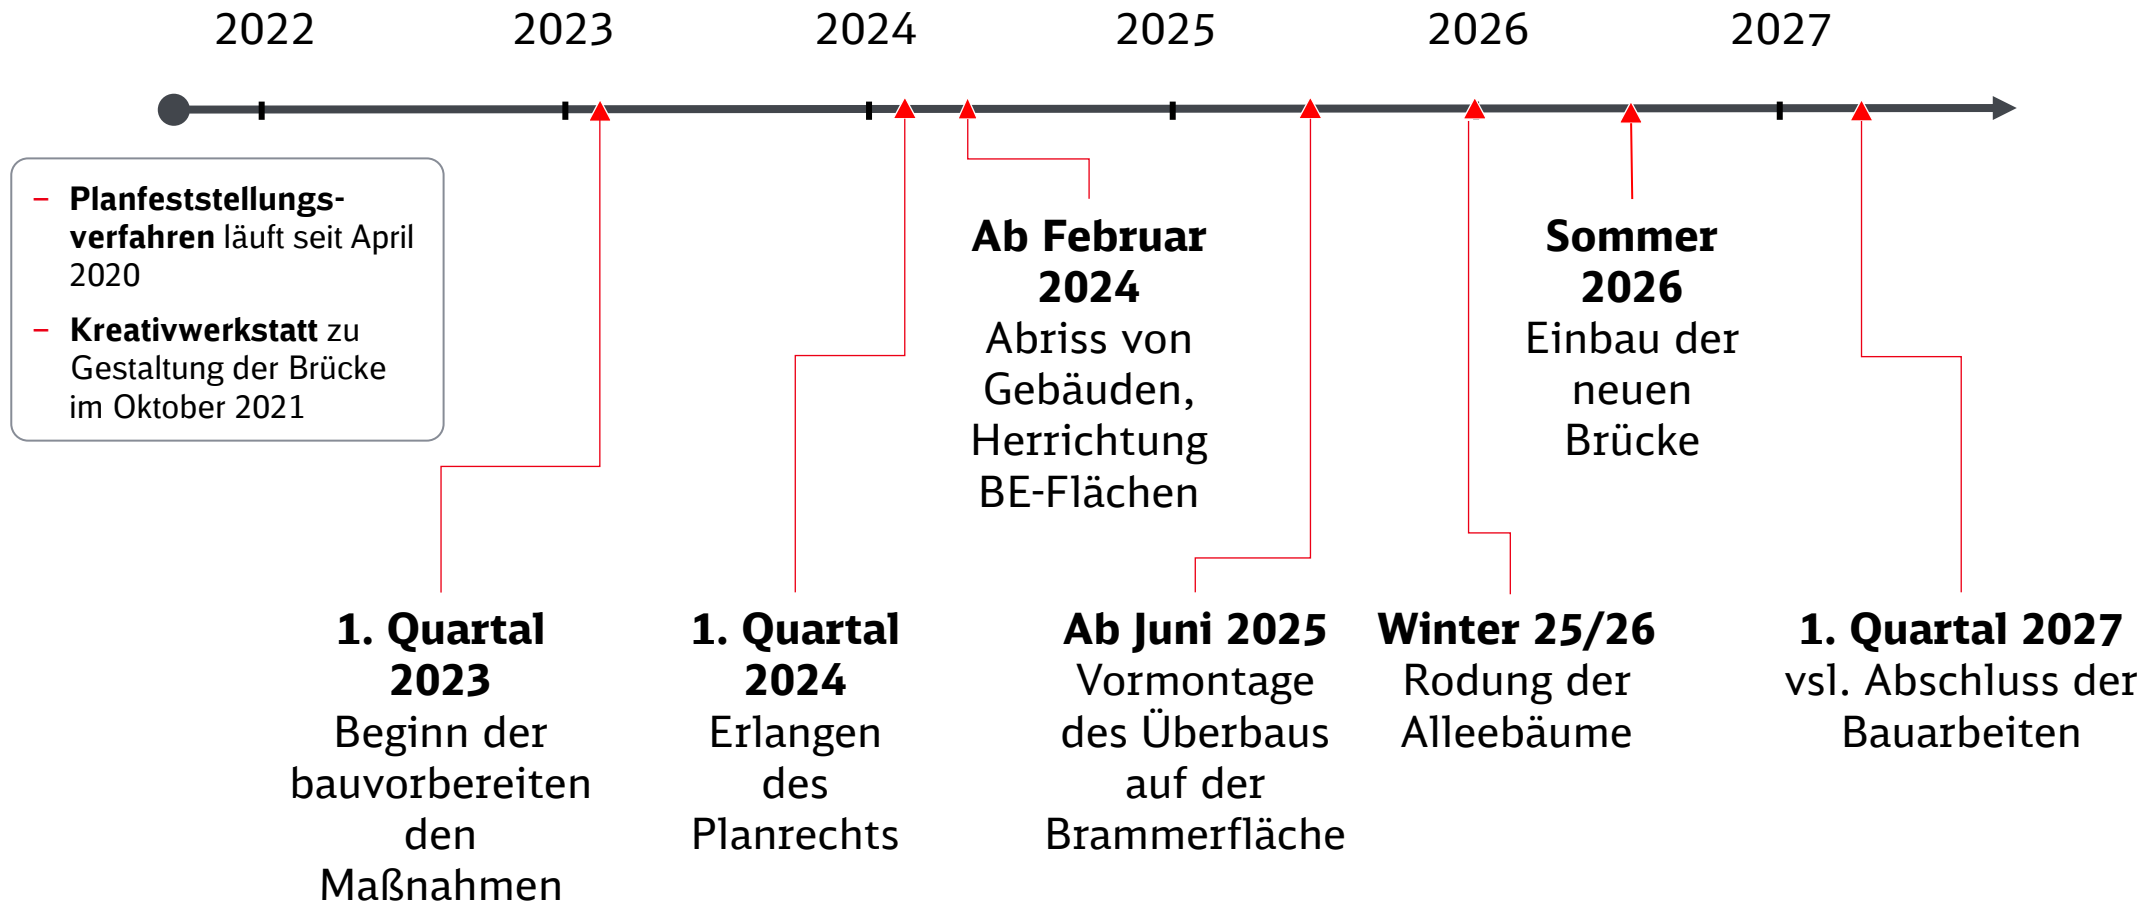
2022 2023 2024 2025 2026 2027

– **Planfeststellungsverfahren** läuft seit April 2020

– **Kreativwerkstatt** zu Gestaltung der Brücke im Oktober 2021

**Ab Februar 2024**
Abriss von Gebäuden, Herrichtung BE-Flächen

**Sommer 2026**
Einbau der neuen Brücke

**1. Quartal 2023**
Beginn der bauvorbereiten den Maßnahmen

**1. Quartal 2024**
Erlangen des Planrechts

**Ab Juni 2025**
Vormontage des Überbaus auf der Brammerfläche

**Winter 25/26**
Rodung der Alleebäume

**1. Quartal 2027**
vsl. Abschluss der Bauarbeiten